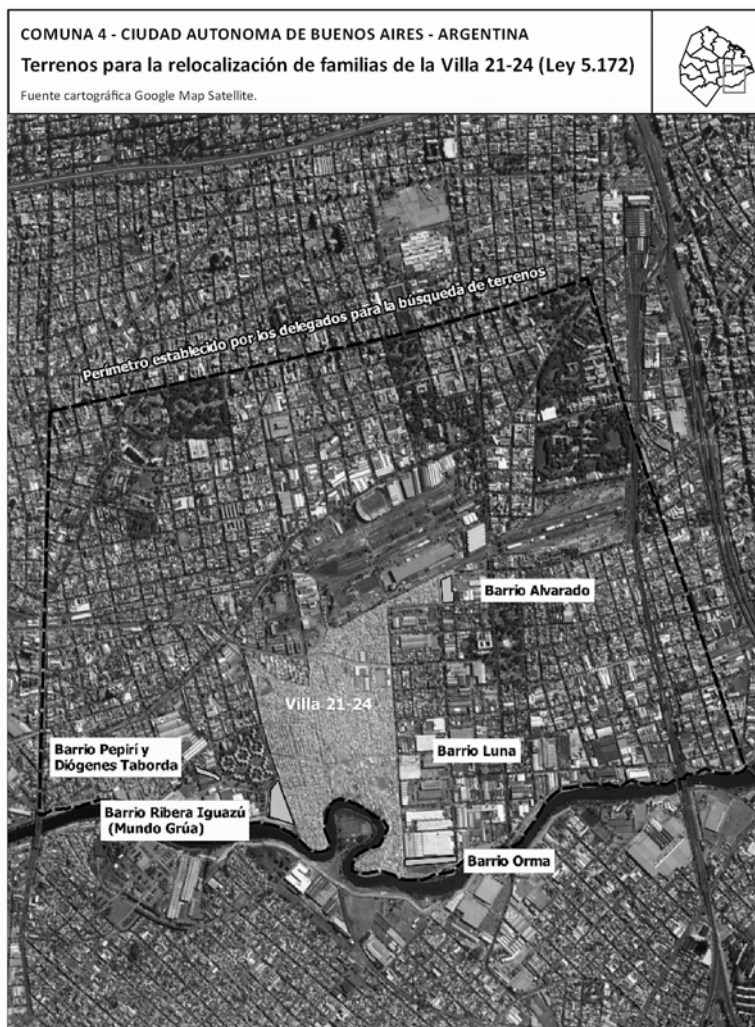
COMUNA 4 - CIUDAD AUTONOMA DE BUENOS AIRES - ARGENTINA

Terrenos para la relocalización de familias de la Villa 21-24 (Ley 5.172)

Fuente cartográfica Google Map Satellite.

Perímetro establecido por los delegados para la búsqueda de terrenos

Barrio Alvarado

Villa 21-24

Barrio Pepirí y Diógenes Taborda

Barrio Luna

Barrio Ribera Iguazú (Mundo Grúa)

Barrio Orma